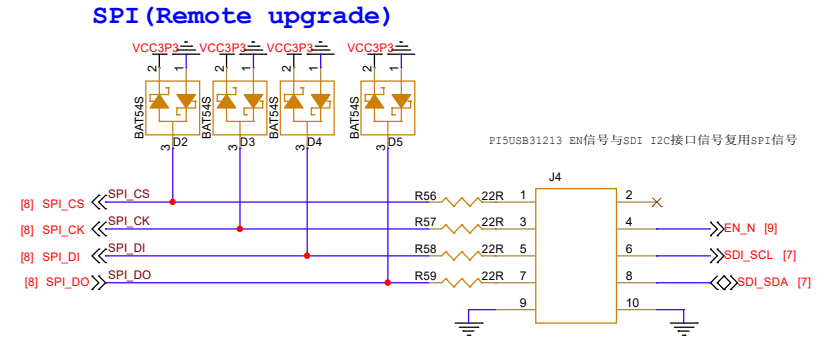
SPI(Remote upgrade)

VCC3P3 VCC3P3 VCC3P3 VCC3P3

2 1 2 1 2 1 2 1

BAT54S BAT54S BAT54S BAT54S

3 D2 3 D3 3 D4 3 D5

PI5USB31213 EN信号与SDI I2C接口信号复用SPI信号

J4

[8] SPI_CS SPI_CS R56 22R 1 2

[8] SPI_CK SPI_CK R57 22R 3 4 EN_N [9]

[8] SPI_DI SPI_DI R58 22R 5 6 SDI_SCL [7]

[8] SPI_DO SPI_DO R59 22R 7 8 SDI_SDA [7]

9 10